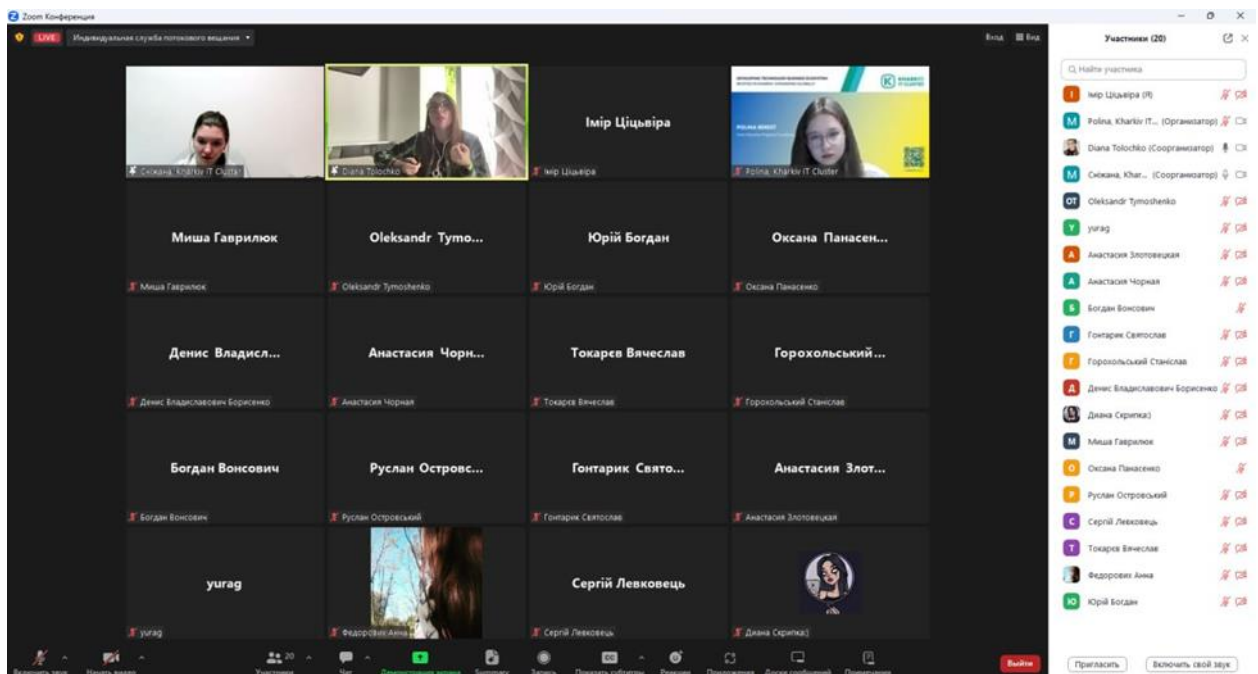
Zoom Конференция

LIVE Индивидуальная служба потокового вещания

Вход Вид

Сніжана, Kharkiv IT Cluster
Diana Tolochko
Імір Ціцьвіра
Імір Ціцьвіра
Polina, Kharkiv IT Cluster

Миша Гаврилюк
Миша Гаврилюк
Oleksandr Tymo...
Oleksandr Tymoshenko
Юрій Богдан
Юрій Богдан
Оксана Панасен...
Оксана Панасенко

Денис Владисл...
Денис Владиславович Борисенко
Анастасия Чорн...
Анастасия Чорная
Токарєв Вячеслав
Токарєв Вячеслав
Горохольський...
Горохольський Станіслав

Богдан Вонсович
Богдан Вонсович
Руслан Островс...
Руслан Островський
Гонтарик Свято...
Гонтарик Святослав
Анастасия Злот...
Анастасия Злотовецкая

yurag
yurag
Федорович Анна
Сергій Левковець
Сергій Левковець
Диана Скрипка)

Выйти

Участники (20)
Найти участника
Імір Ціцьвіра (Я)
Polina, Kharkiv IT... (Организатор)
Diana Tolochko (Соорганизатор)
Сніжана, Khar... (Соорганизатор)
Oleksandr Tymoshenko
yurag
Анастасия Злотовецкая
Анастасия Чорная
Богдан Вонсович
Гонтарик Святослав
Горохольський Станіслав
Денис Владиславович Борисенко
Диана Скрипка)
Миша Гаврилюк
Оксана Панасенко
Руслан Островський
Сергій Левковець
Токарєв Вячеслав
Федорович Анна
Юрій Богдан

Пригласить
Включить свой звук